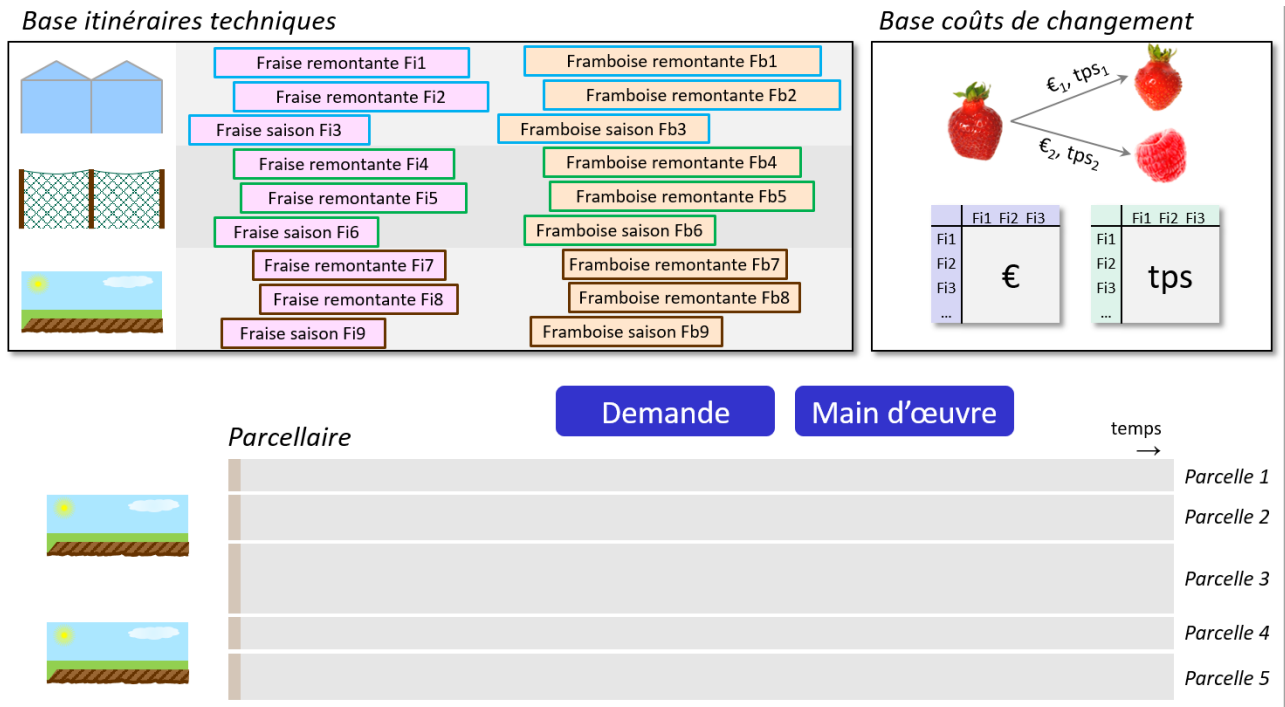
Base itinéraires techniques

Fraise remontante Fi1
Framboise remontante Fb1
Fraise remontante Fi2
Framboise remontante Fb2
Fraise saison Fi3
Framboise saison Fb3
Fraise remontante Fi4
Framboise remontante Fb4
Fraise remontante Fi5
Framboise remontante Fb5
Fraise saison Fi6
Framboise saison Fb6
Fraise remontante Fi7
Framboise remontante Fb7
Fraise remontante Fi8
Framboise remontante Fb8
Fraise saison Fi9
Framboise saison Fb9

Base coûts de changement

$€_1$, $tps_1$
$€_2$, $tps_2$

| | Fi1 | Fi2 | Fi3 |
|---|---|---|---|
| Fi1 | | | |
| Fi2 | | € | |
| Fi3 | | | |
| ... | | | |

| | Fi1 | Fi2 | Fi3 |
|---|---|---|---|
| Fi1 | | | |
| Fi2 | | tps | |
| Fi3 | | | |
| ... | | | |

Demande
Main d'œuvre

Parcellaire
temps
→
Parcelle 1
Parcelle 2
Parcelle 3
Parcelle 4
Parcelle 5